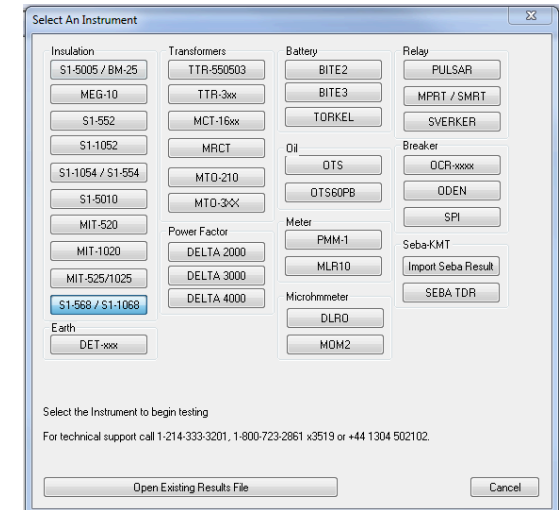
Select An Instrument

Insulation
S1-5005 / BM-25
MEG-10
S1-552
S1-1052
S1-1054 / S1-554
S1-5010
MIT-520
MIT-1020
MIT-525/1025
S1-568 / S1-1068

Earth
DET-xxx

Transformers
TTR-550503
TTR-3xx
MCT-16xx
MRCT
MTO-210
MTO-3XX

Power Factor
DELTA 2000
DELTA 3000
DELTA 4000

Battery
BITE2
BITE3
TORKEL

Oil
OTS
OTS60PB

Meter
PMM-1
MLR10

Microhmmeter
DLRO
MOM2

Relay
PULSAR
MPRT / SMRT
SVERKER

Breaker
OCR-xxxx
ODEN
SPI

Seba-KMT
Import Seba Result
SEBA TDR

Select the Instrument to begin testing

For technical support call 1-214-333-3201, 1-800-723-2861 x3519 or +44 1304 502102.

Open Existing Results File

Cancel